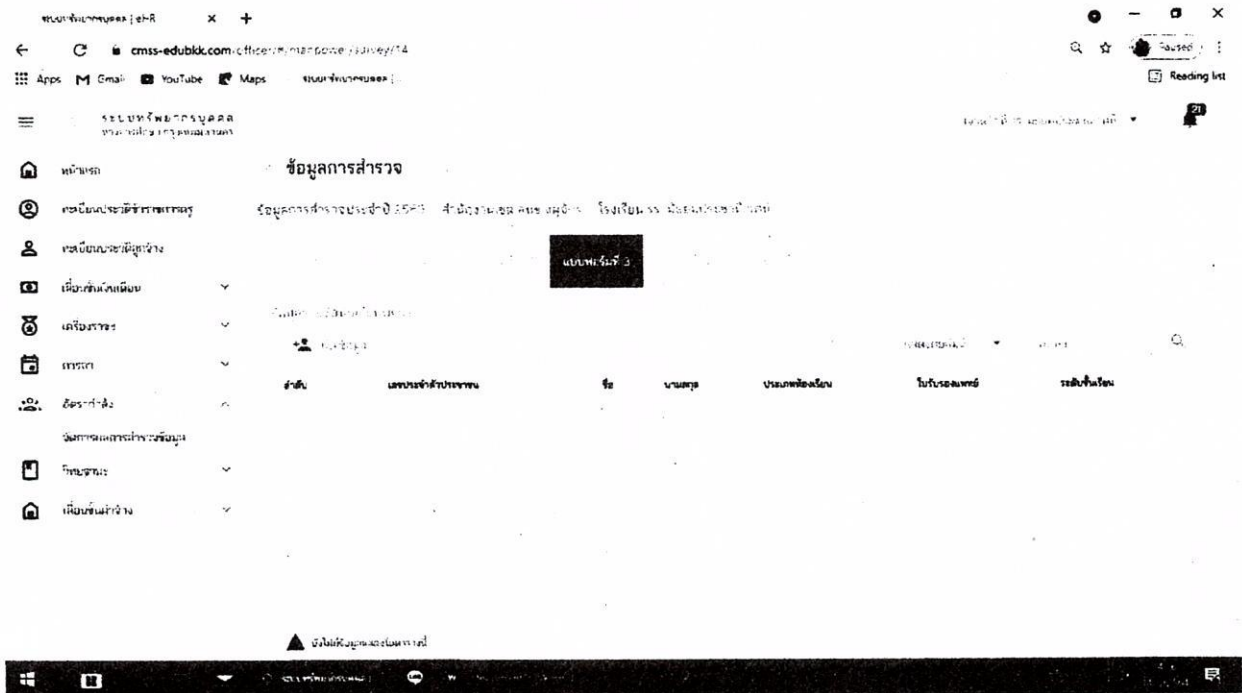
ระบบทรัพยากรบุคคล | eHR × +

cmss-edubkk.com/officer/manpower/survey/14

Apps Gmail YouTube Maps ระบบทรัพยากรบุคคล

Paused

Reading list

ระบบทรัพยากรบุคคล
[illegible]

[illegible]

21

หน้าแรก

ทะเบียนประวัติข้าราชการครู

ทะเบียนประวัติลูกจ้าง

เงินเดือน

เครื่องราชฯ

การลา

อัตรากำลัง

จัดการผลการสำรวจข้อมูล

วิทยฐานะ

เลื่อนขั้นค่าจ้าง

ข้อมูลการสำรวจ

ข้อมูลการสำรวจประจำปี 2565 สำนักงานเขต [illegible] โรงเรียน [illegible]

แบบฟอร์มที่ 3

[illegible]

เพิ่มข้อมูล

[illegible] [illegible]

| ลำดับ | เลขประจำตัวประชาชน | ชื่อ | นามสกุล | ประเภทห้องเรียน | ใบรับรองแพทย์ | ระดับชั้นเรียน |
|---|---|---|---|---|---|---|

ยังไม่มีข้อมูลแสดงในตารางนี้